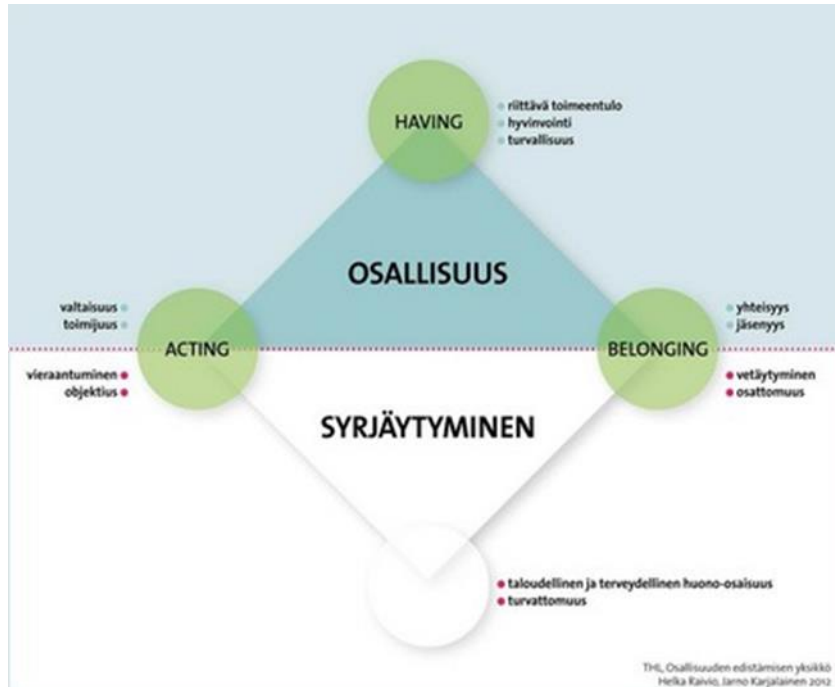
HAVING
riittävä toimeentulo
hyvinvointi
turvallisuus

OSALLISUUS

valtaisuus
toimijuus

ACTING

yhteisyys
jäsenyys

BELONGING

vieraantuminen
objektius

vetäytyminen
osattomuus

SYRJÄYTYMINEN

taloudellinen ja terveydellinen huono-osaisuus
turvattomuus

THL, Osallisuuden edistämisen yksikkö
Helka Raivio, Jarno Karjalainen 2012